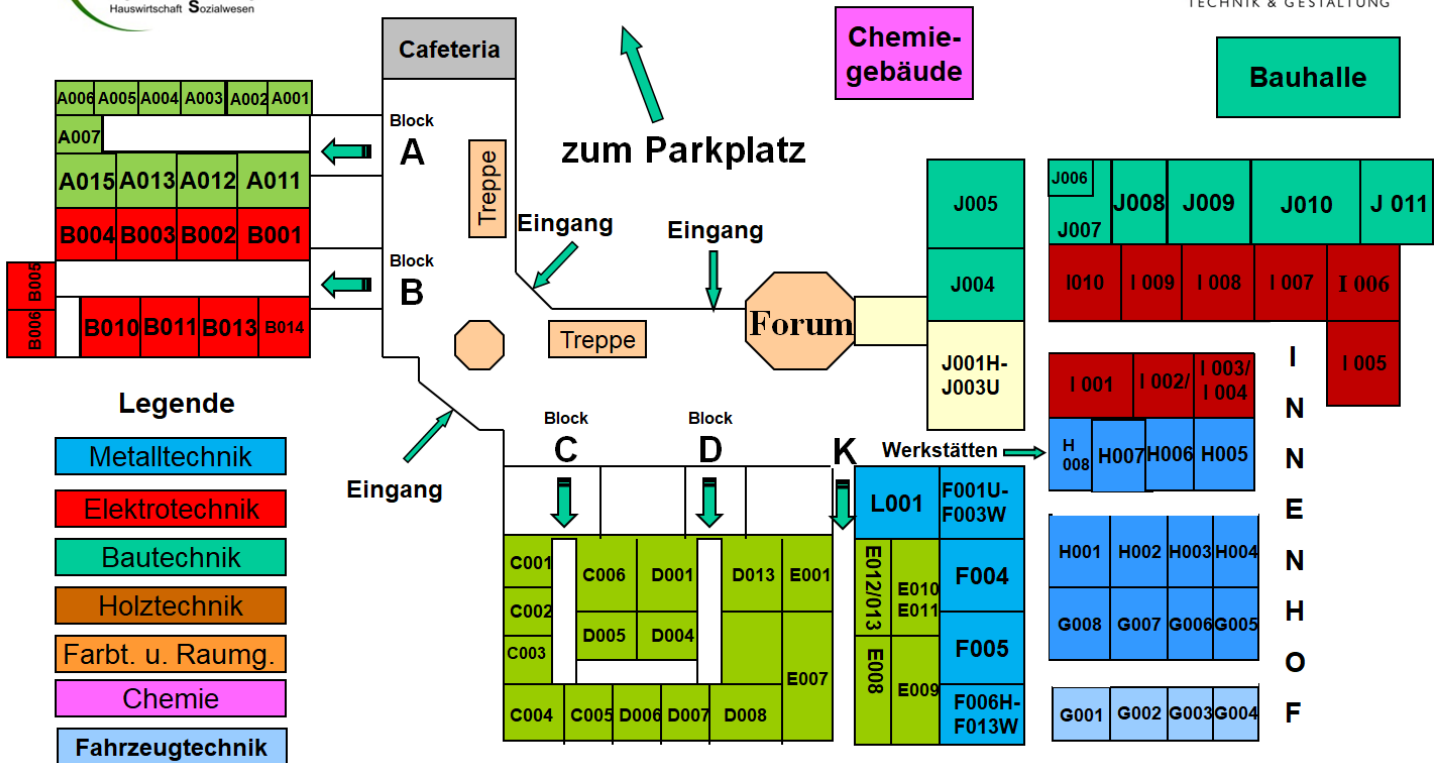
Hauswirtschaft Sozialwesen

TECHNIK & GESTALTUNG

Cafeteria

Chemiegebäude

Bauhalle

zum Parkplatz

A006 A005 A004 A003 A002 A001
A007
A015 A013 A012 A011
B004 B003 B002 B001
B005
B006 B010 B011 B013 B014

Block A

Block B

Treppe

Eingang

Eingang

Forum

Treppe

J005
J004
J001H-J003U

J006
J007 J008 J009 J010 J 011
I010 I 009 I 008 I 007 I 006
I 005
I 001 I 002/ I 003/ I 004

INNENHOF

Legende

Metalltechnik
Elektrotechnik
Bautechnik
Holztechnik
Farbt. u. Raumg.
Chemie
Fahrzeugtechnik

Eingang

Block C

Block D

K

Werkstätten

H 008 H007 H006 H005

L001
F001U-F003W

C001 C006 D001 D013 E001
C002
D005 D004
C003
E007
C004 C005 D006 D007 D008

E012/013
E010 E011
F004
F005
E008
E009
F006H-F013W

H001 H002 H003 H004
G008 G007 G006 G005
G001 G002 G003 G004